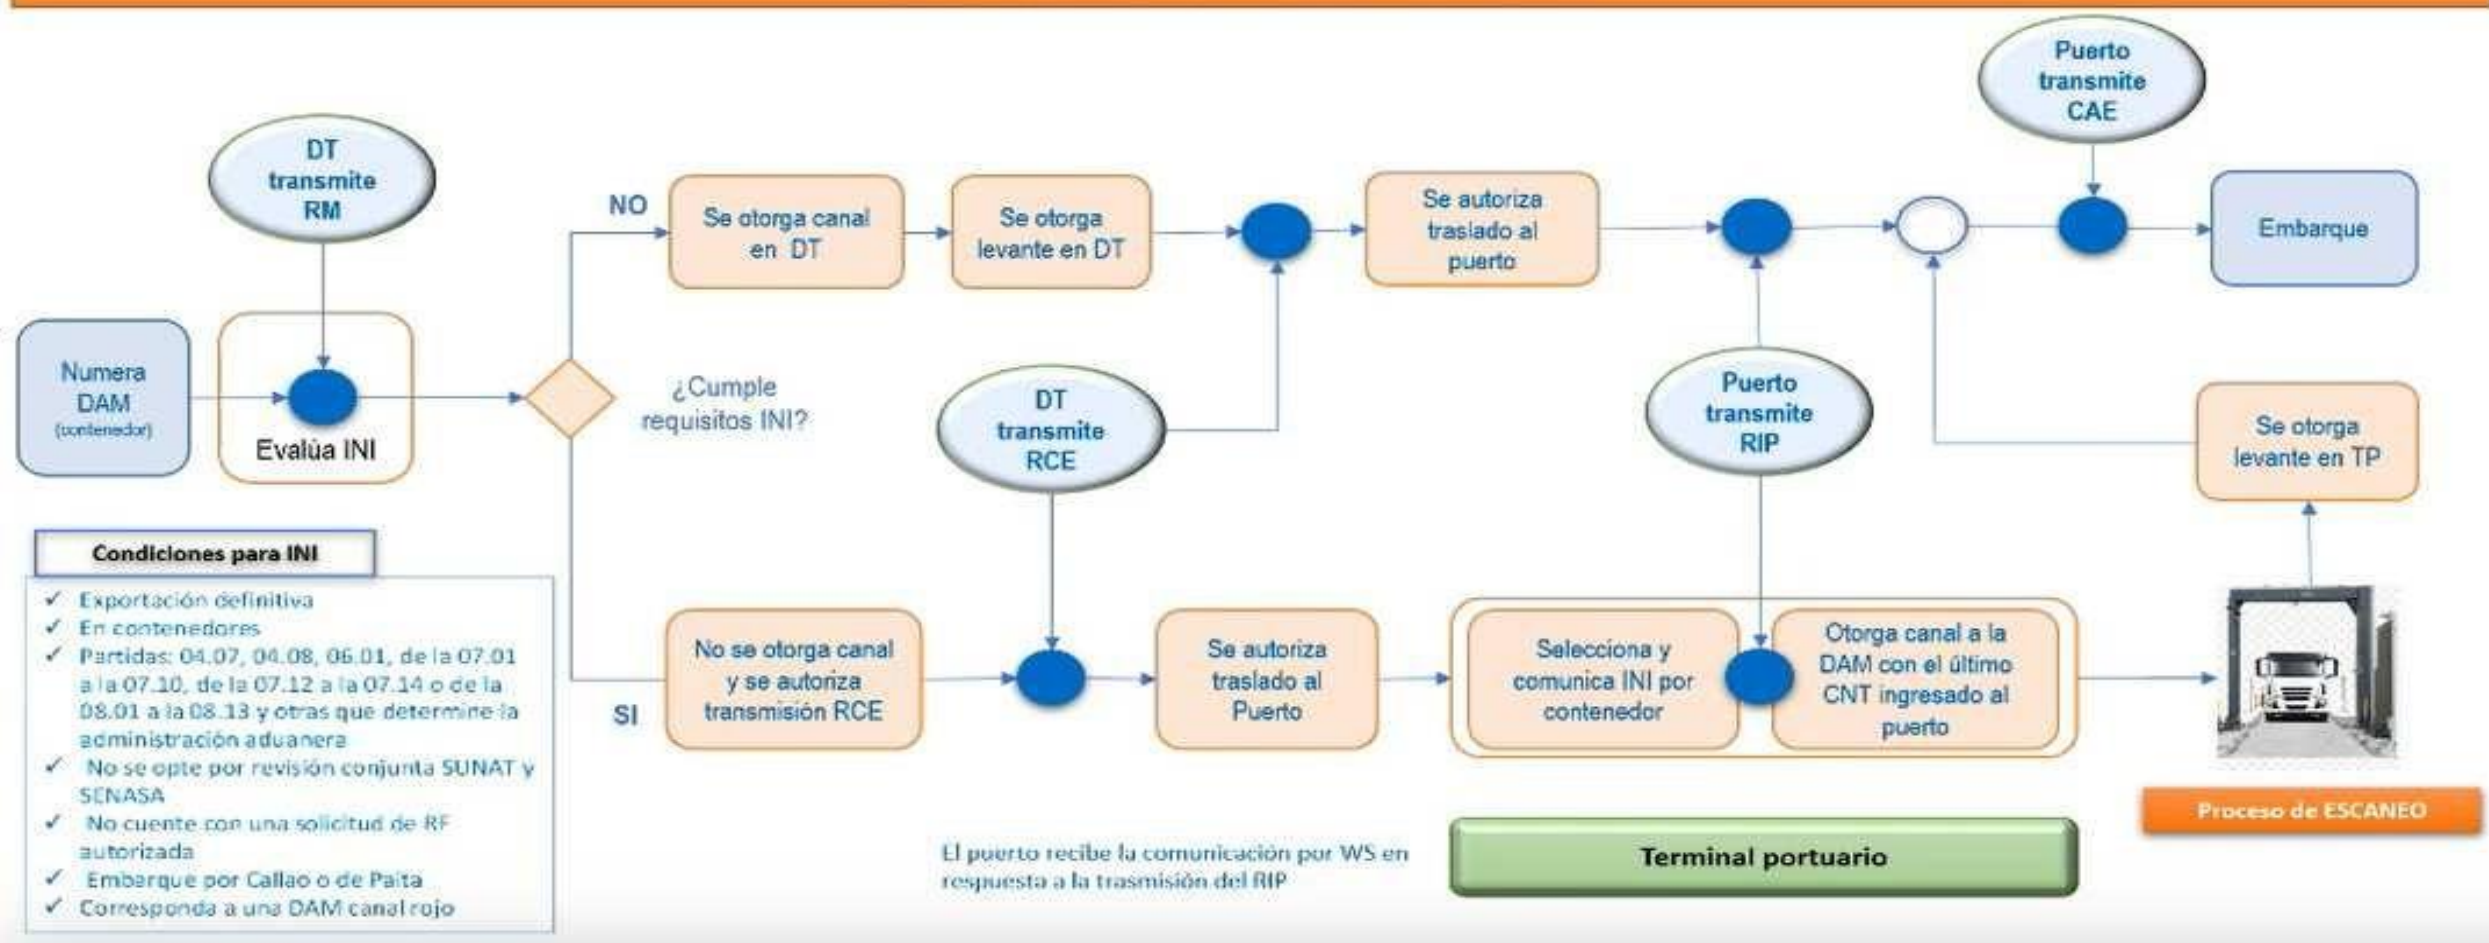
Puerto transmite CAE

DT transmite RM

NO

Se otorga canal en DT

Se otorga levante en DT

Se autoriza traslado al puerto

Embarque

Numera DAM (contenedor)

Evalúa INI

¿Cumple requisitos INI?

DT transmite RCE

Puerto transmite RIP

Se otorga levante en TP

Condiciones para INI

✓ Exportación definitiva
✓ En contenedores
✓ Partidas: 04.07, 04.08, 06.01, de la 07.01 a la 07.10, de la 07.12 a la 07.14 o de la 08.01 a la 08.13 y otras que determine la administración aduanera
✓ No se opte por revisión conjunta SUNAT y SENASA
✓ No cuente con una solicitud de RF autorizada
✓ Embarque por Callao o de Paita
✓ Corresponda a una DAM canal rojo

No se otorga canal y se autoriza transmisión RCE

SI

Se autoriza traslado al Puerto

Selecciona y comunica INI por contenedor

Otorga canal a la DAM con el último CNT ingresado al puerto

Proceso de ESCANEO

El puerto recibe la comunicación por WS en respuesta a la trasmisión del RIP

Terminal portuario